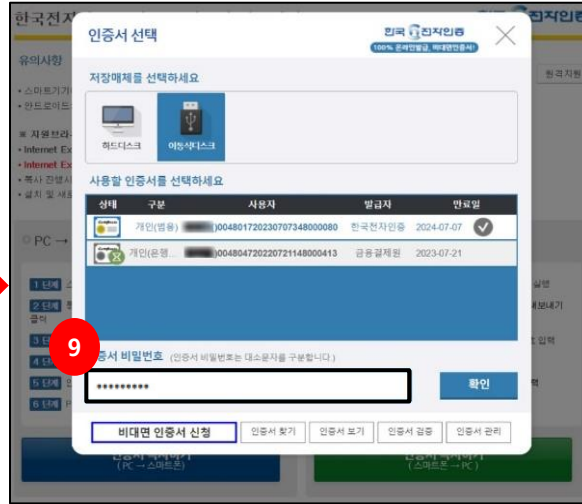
한국전자

유의사항

• 스마트기기
• 안드로이드

※ 지원브라
• Internet Ex
• Internet Ex
• 복사 진행시
• 설치 및 재

PC →

1 단계
2 단계
클릭
3 단계
4 단계
5 단계
6 단계

인증서 선택

한국전자인증
100% 온라인발급, 비대면인증서!

저장매체를 선택하세요

하드디스크
이동식디스크

사용할 인증서를 선택하세요

| 상태 | 구분 | 사용자 | 발급자 | 만료일 |
|---|---|---|---|---|
| | 개인(범용) | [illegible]0048017202307073480000080 | 한국전자인증 | 2024-07-07 |
| | 개인(은행... | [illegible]0048047202207211480000413 | 금융결제원 | 2023-07-21 |

9

인증서 비밀번호 (인증서 비밀번호는 대소문자를 구분합니다)

**********

확인

비대면 인증서 신청
인증서 찾기
인증서 보기
인증서 검증
인증서 관리

원격지원

실행
내보내기
입력
력

(PC → 스마트폰)
(스마트폰 → PC)